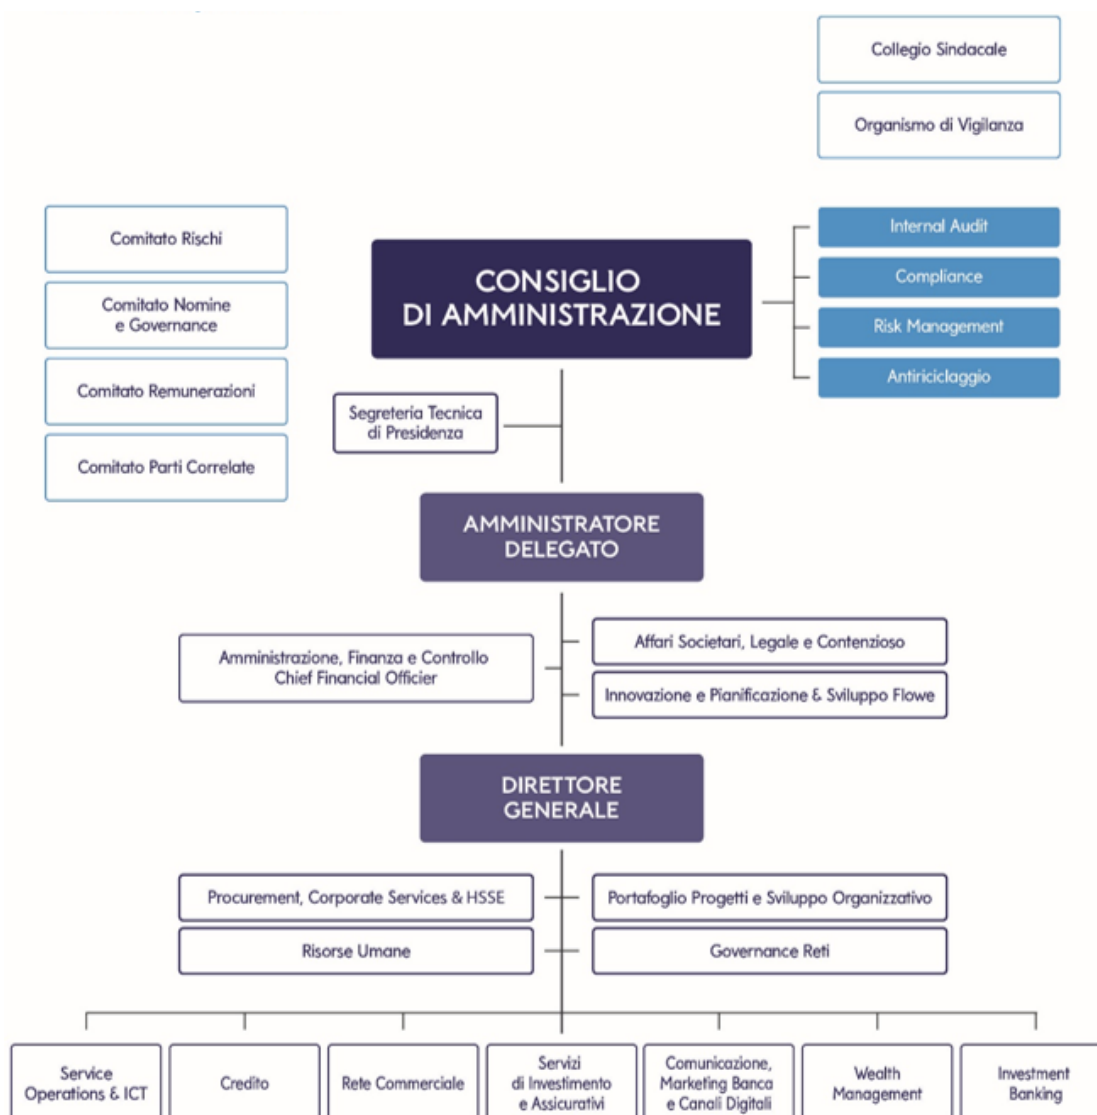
Collegio Sindacale

Organismo di Vigilanza

Comitato Rischi

Comitato Nomine e Governance

Comitato Remunerazioni

Comitato Parti Correlate

CONSIGLIO DI AMMINISTRAZIONE

Internal Audit

Compliance

Risk Management

Antiriciclaggio

Segreteria Tecnica di Presidenza

AMMINISTRATORE DELEGATO

Amministrazione, Finanza e Controllo Chief Financial Officer

Affari Societari, Legale e Contenzioso

Innovazione e Pianificazione & Sviluppo Flowe

DIRETTORE GENERALE

Procurement, Corporate Services & HSSE

Portafoglio Progetti e Sviluppo Organizzativo

Risorse Umane

Governance Reti

Service Operations & ICT

Credito

Rete Commerciale

Servizi di Investimento e Assicurativi

Comunicazione, Marketing Banca e Canali Digitali

Wealth Management

Investment Banking